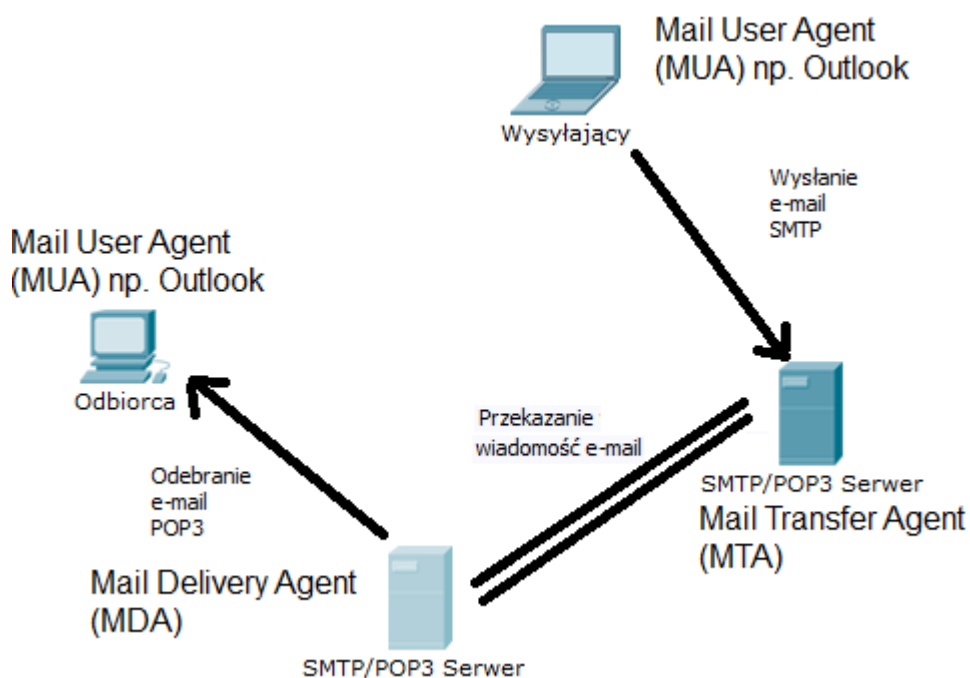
Mail User Agent (MUA) np. Outlook

Wysyłający

Wysłanie e-mail SMTP

Mail User Agent (MUA) np. Outlook

Odbiorca

Przekazanie wiadomość e-mail

SMTP/POP3 Serwer

Mail Transfer Agent (MTA)

Odebranie e-mail POP3

Mail Delivery Agent (MDA)

SMTP/POP3 Serwer